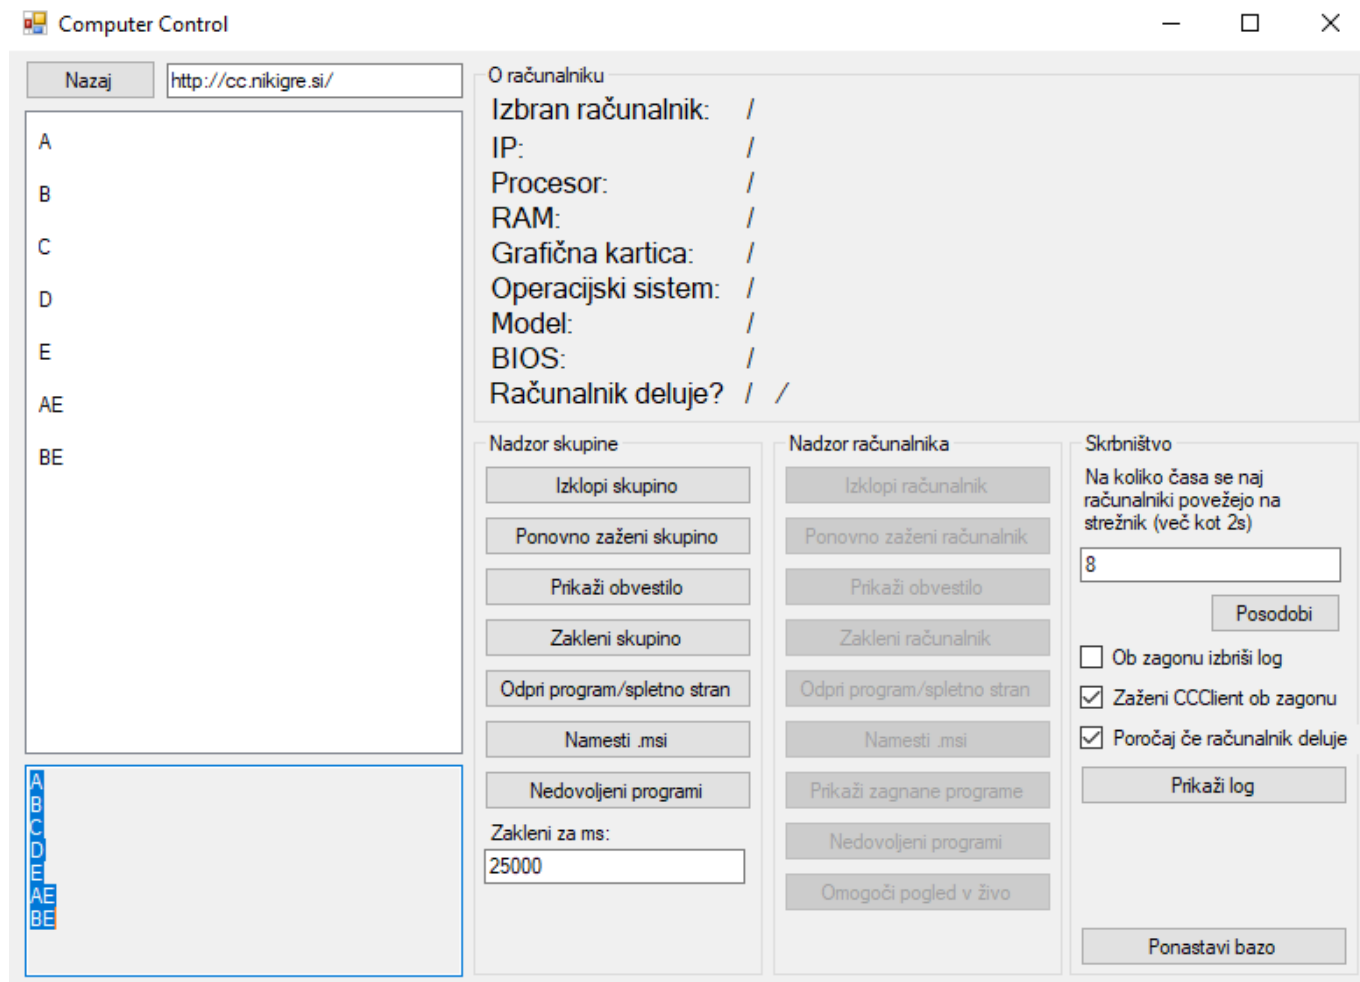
Computer Control

Nazaj
http://cc.nikigre.si/

A
B
C
D
E
AE
BE

A
B
C
D
E
AE
BE

O računalniku
Izbran računalnik: /
IP: /
Procesor: /
RAM: /
Grafična kartica: /
Operacijski sistem: /
Model: /
BIOS: /
Računalnik deluje? / /

Nadzor skupine
Izklopi skupino
Ponovno zaženi skupino
Prikaži obvestilo
Zakleni skupino
Odpri program/spletno stran
Namesti .msi
Nedovoljeni programi
Zakleni za ms:
25000

Nadzor računalnika
Izklopi računalnik
Ponovno zaženi računalnik
Prikaži obvestilo
Zakleni računalnik
Odpri program/spletno stran
Namesti .msi
Prikaži zagnane programe
Nedovoljeni programi
Omogoči pogled v živo

Skrbništvo
Na koliko časa se naj računalniki povežejo na strežnik (več kot 2s)
8
Posodobi
Ob zagonu izbriši log
Zaženi CCClient ob zagonu
Poročaj če računalnik deluje
Prikaži log
Ponastavi bazo